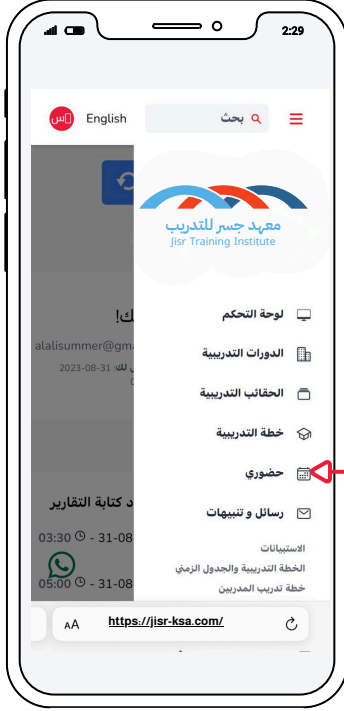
2:29

English
بحث

معهد جسر للتدريب
Jisr Training Institute

لوحة التحكم
الدورات التدريبية
الحقائب التدريبية
خطة التدريبية
حضوري
رسائل و تنبيهات
الاستبيانات
الخطة التدريبية والجدول الزمني
خطة تدريب المدربين

لك!
alalisummer@gm
2023-08-31

كتابة التقارير
03:30 - 31-08
05:00 - 31-08

AA https://jisr-ksa.com/